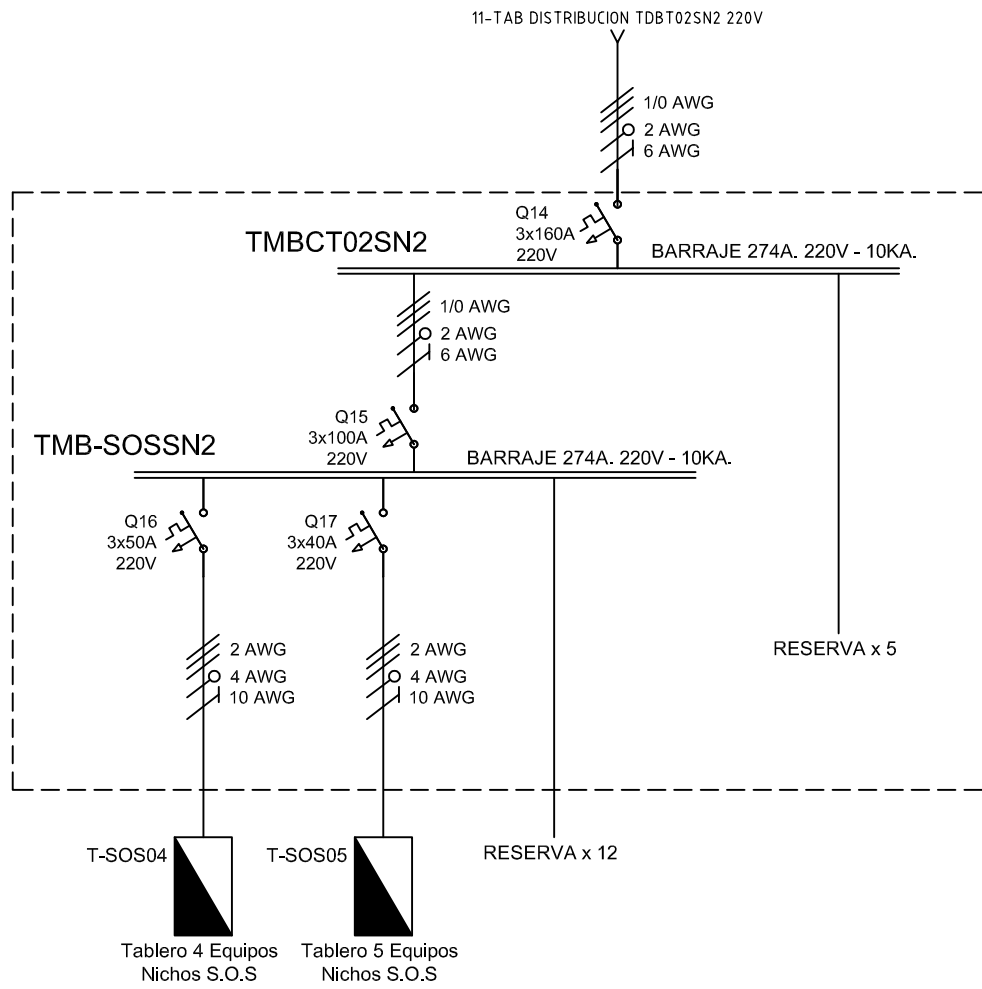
11-TAB DISTRIBUCION TDBT02SN2 220V

1/0 AWG
2 AWG
6 AWG

Q14
3x160A
220V

TMBCT02SN2

BARRAJE 274A. 220V - 10KA.

1/0 AWG
2 AWG
6 AWG

Q15
3x100A
220V

TMB-SOSSN2

BARRAJE 274A. 220V - 10KA.

Q16
3x50A
220V

Q17
3x40A
220V

2 AWG
4 AWG
10 AWG

2 AWG
4 AWG
10 AWG

RESERVA x 5

T-SOS04

T-SOS05

RESERVA x 12

Tablero 4 Equipos
Nichos S.O.S

Tablero 5 Equipos
Nichos S.O.S